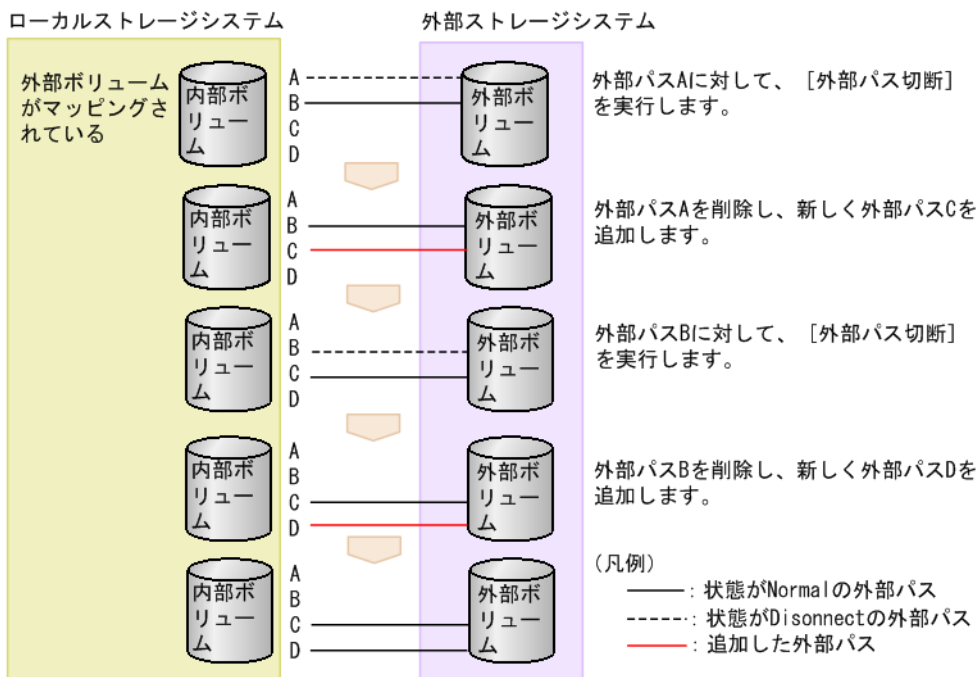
ローカルストレージシステム

外部ストレージシステム

外部ボリュームがマッピングされている

内部ボリューム

A
B
C
D

外部ボリューム

外部パスAに対して、［外部パス切断］を実行します。

内部ボリューム

A
B
C
D

外部ボリューム

外部パスAを削除し、新しく外部パスCを追加します。

内部ボリューム

A
B
C
D

外部ボリューム

外部パスBに対して、［外部パス切断］を実行します。

内部ボリューム

A
B
C
D

外部ボリューム

外部パスBを削除し、新しく外部パスDを追加します。

内部ボリューム

A
B
C
D

外部ボリューム

（凡例）
：状態がNormalの外部パス
：状態がDisonnectの外部パス
：追加した外部パス